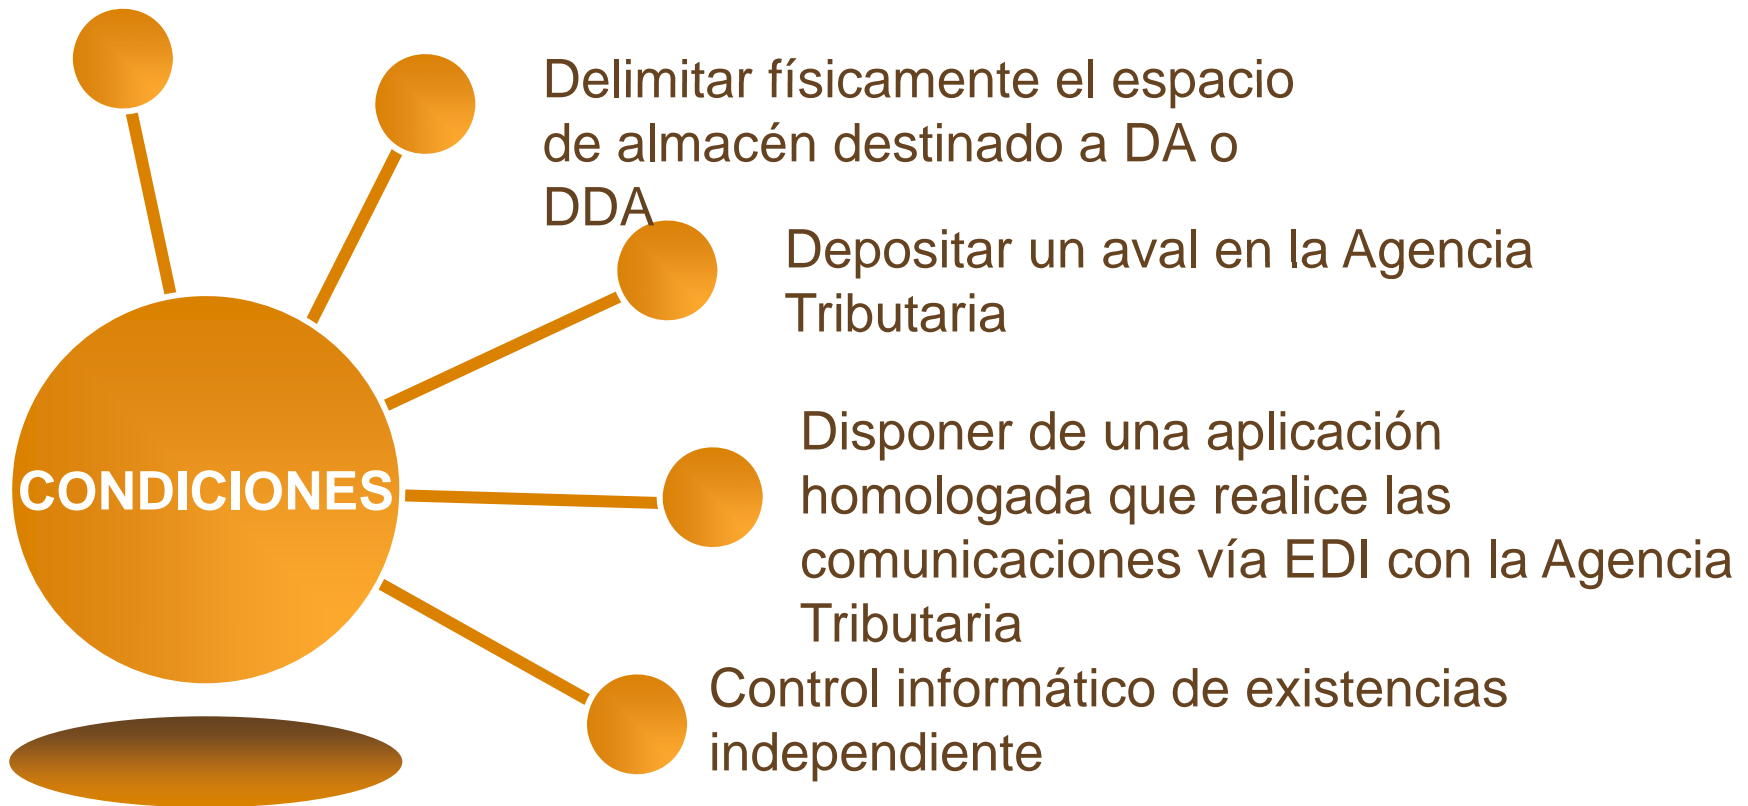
CONDICIONES

Delimitar físicamente el espacio de almacén destinado a DA o DDA

Depositar un aval en la Agencia Tributaria

Disponer de una aplicación homologada que realice las comunicaciones vía EDI con la Agencia Tributaria

Control informático de existencias independiente